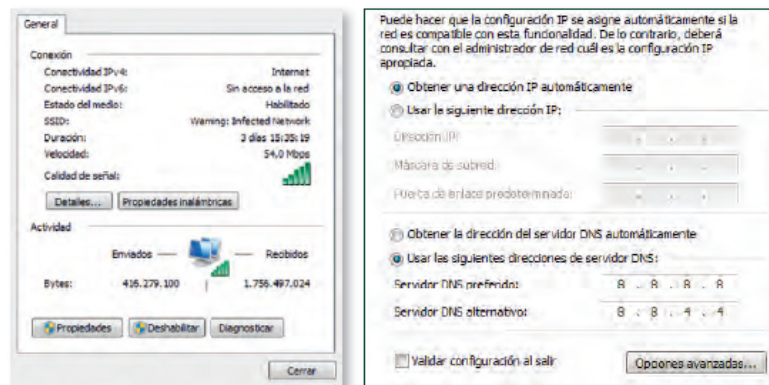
General

Conexión

| | |
|---|---|
| Conectividad IPv4: | Internet |
| Conectividad IPv6: | Sin acceso a la red |
| Estado del medio: | Habilitado |
| SSID: | Warning: Infected Network |
| Duración: | 3 días 15:35:19 |
| Velocidad: | 54.0 Mbps |

Calidad de señal:

Detalles... Propiedades inalámbricas

Actividad

Enviados — Recibidos

| | | |
|---|---|---|
| Bytes: | 416.279.100 | 1.756.497.024 |

Propiedades Deshabilitar Diagnosticar

Cerrar

Puede hacer que la configuración IP se asigne automáticamente si la red es compatible con esta funcionalidad. De lo contrario, deberá consultar con el administrador de red cuál es la configuración IP apropiada.

Obtener una dirección IP automáticamente

Usar la siguiente dirección IP:

Dirección IP: . . .

Máscara de subred: . . .

Puerta de enlace predeterminada: . . .

Obtener la dirección del servidor DNS automáticamente

Usar las siguientes direcciones de servidor DNS:

| | |
|---|---|
| Servidor DNS preferido: | 8 . 8 . 8 . 8 |
| Servidor DNS alternativo: | 8 . 8 . 4 . 4 |

Validar configuración al salir

Opciones avanzadas...